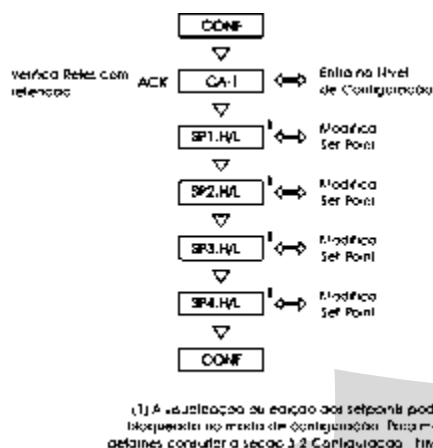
CCNF

verifica Rele com ACK CAL Entra no Nivel
retardos de Configuração

P1.HL Mostra
Set Point

P2.HL Mostra
Set Point

P3.HL Mostra
Set Point

P4.HL Mostra
Set Point

CONF

11.4 Visualização ou edição dos setpoints pod
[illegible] no menu de configuração. Para
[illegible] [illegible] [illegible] 1.2 Configuração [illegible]